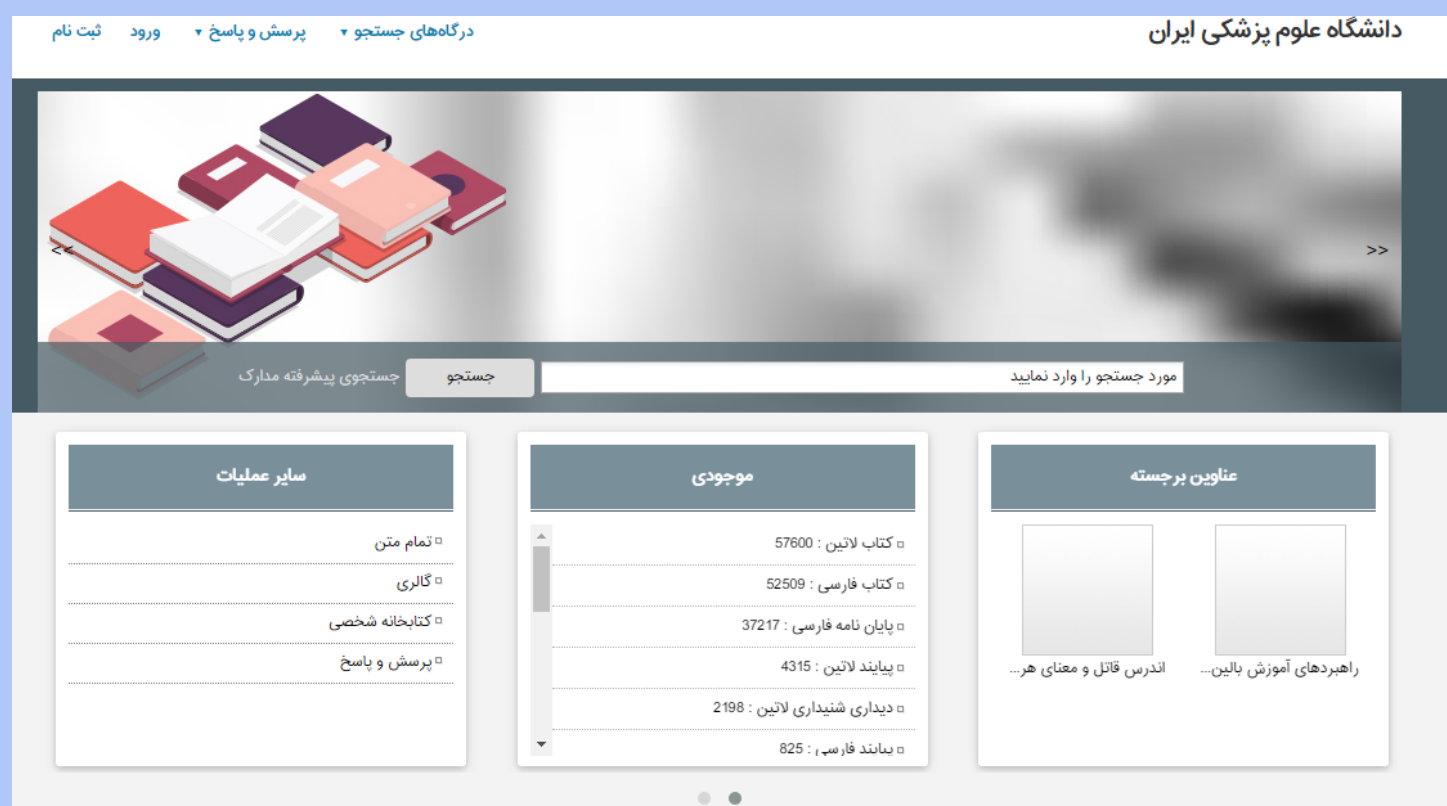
دانشگاه علوم پزشکی ایران

درگاه‌های جستجو ▾ پرسش و پاسخ ▾ ورود ثبت نام

<<

>>

مورد جستجو را وارد نمایید

جستجو

جستجوی پیشرفته مدارک

عناوین برجسته

راهبردهای آموزش بالین...

اندرس قاتل و معنای هر...

موجودی

کتاب لاتین : 57600

کتاب فارسی : 52509

پایان نامه فارسی : 37217

پیایند لاتین : 4315

دیداری شنیداری لاتین : 2198

پیایند فارسی : 825

سایر عملیات

تمام متن

گالری

کتابخانه شخصی

پرسش و پاسخ